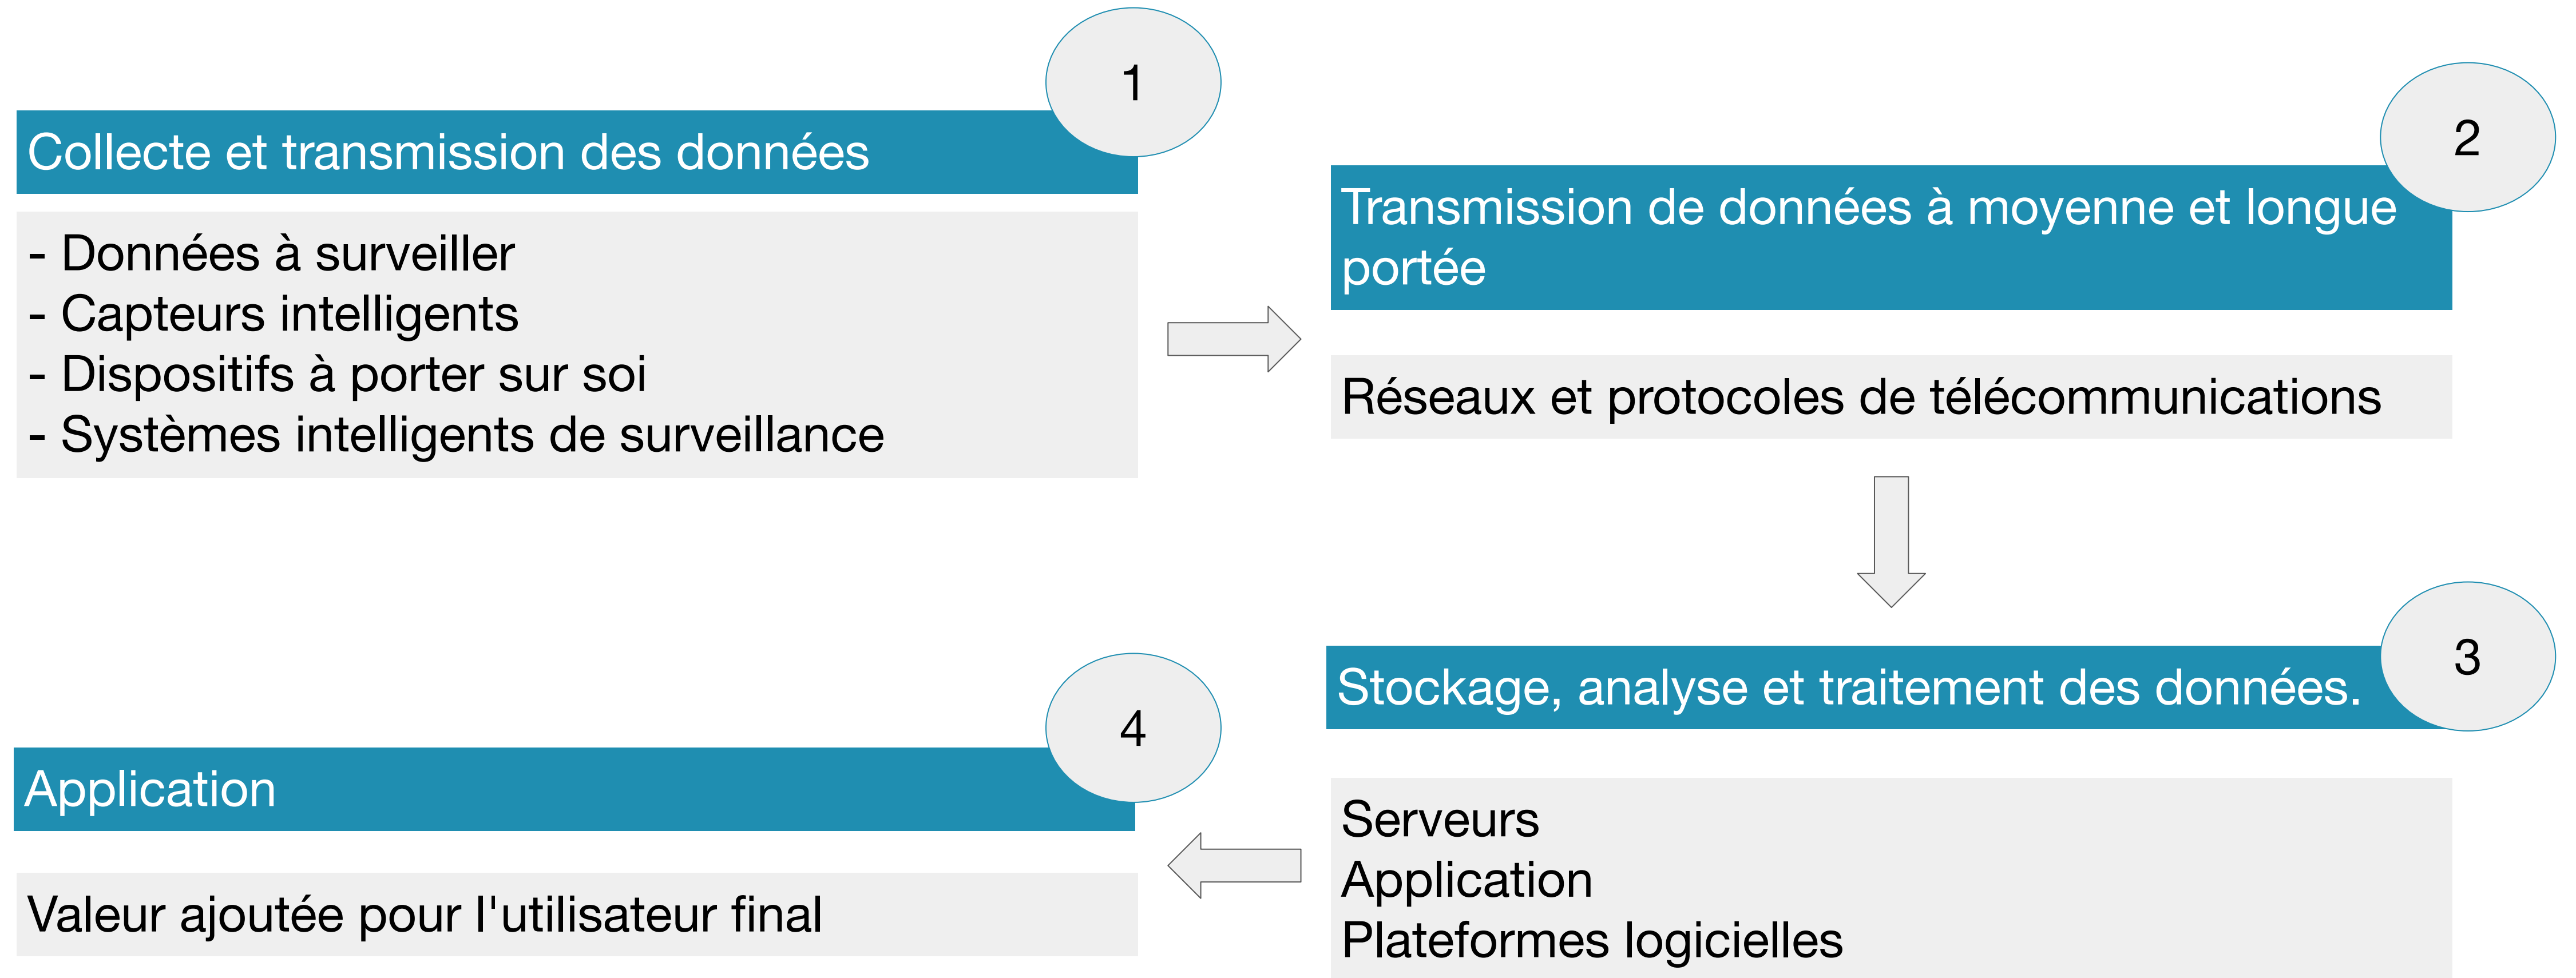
1

Collecte et transmission des données

- Données à surveiller
- Capteurs intelligents
- Dispositifs à porter sur soi
- Systèmes intelligents de surveillance

2

Transmission de données à moyenne et longue portée

Réseaux et protocoles de télécommunications

3

Stockage, analyse et traitement des données.

Serveurs
Application
Plateformes logicielles

4

Application

Valeur ajoutée pour l'utilisateur final